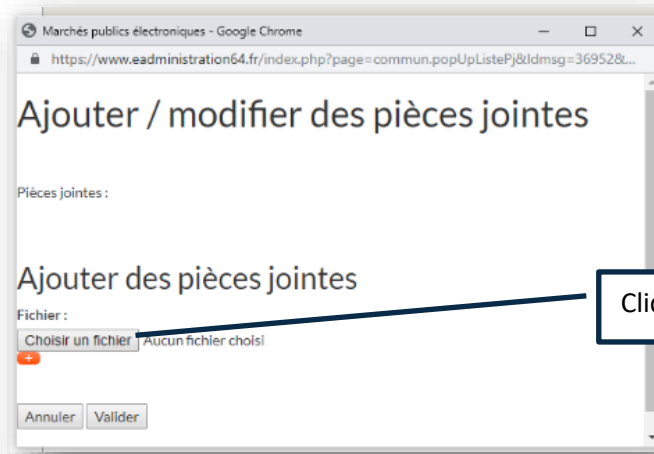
Marchés publics électroniques - Google Chrome

https://www.eadministration64.fr/index.php?page=commun.popUpListePj&Idmsg=36952&...

Ajouter / modifier des pièces jointes

Pièces jointes :

Ajouter des pièces jointes

Fichier :

Choisir un fichier Aucun fichier choisi

+

Annuler Valider

Cli